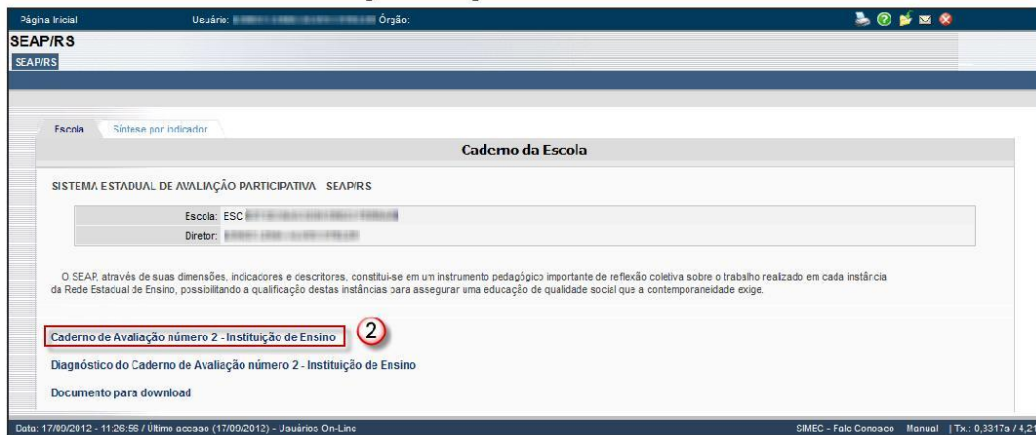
Página Inicial Usuário: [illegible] Órgão:

SEAP/RS

SEAP/RS

Escola | Síntese por indicador

Caderno da Escola

SISTEMA ESTADUAL DE AVALIAÇÃO PARTICIPATIVA SEAP/RS

| Escola: | ESC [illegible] |
|---|---|
| Diretor: | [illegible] |

O SEAP, através de suas dimensões, indicadores e descritores, constitui-se em um instrumento pedagógico importante de reflexão coletiva sobre o trabalho realizado em cada instância da Rede Estadual de Ensino, possibilitando a qualificação destas instâncias para assegurar uma educação de qualidade social que a contemporaneidade exige.

Caderno de Avaliação número 2 - Instituição de Ensino

2

Diagnóstico do Caderno de Avaliação número 2 - Instituição de Ensino

Documento para download

Data: 17/09/2012 - 11:26:56 / Último acesso (17/09/2012) - Usuários On-Line

SIMEC - Fale Conosco Manual | Tx.: 0,3317s / 4,21